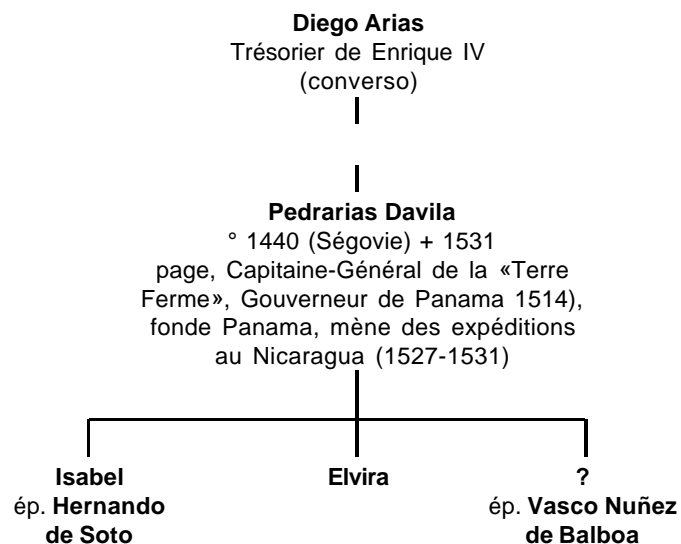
**Diego Arias**
Trésorier de Enrique IV
(converso)

**Pedrarias Davila**
° 1440 (Ségovie) + 1531
page, Capitaine-Général de la «Terre Ferme», Gouverneur de Panama 1514), fonde Panama, mène des expéditions au Nicaragua (1527-1531)

**Isabel**
ép. **Hernando de Soto**

**Elvira**

**?**
ép. **Vasco Nuñez de Balboa**